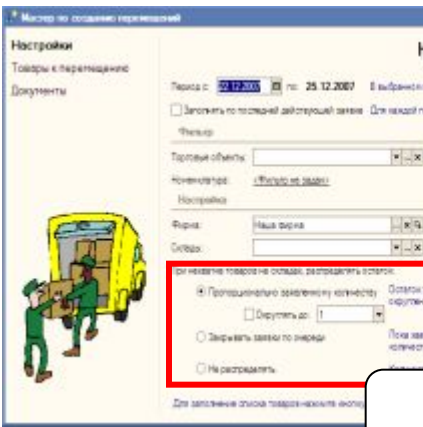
Мастер по созданию перемещений

Настройки
Товары к перемещению
Документы

Период с: 25.12.2007 по: 25.12.2007 В выбранно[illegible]

Заполнять по последней действующей заявке Для каждой п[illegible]

Фильтр

Торговые объекты:

Номенклатура: <Фильтр не задан>

Настройка

Фирма: Наша фирма

Склад:

При нехватке товаров на складах, распределить остаток:

Пропорционально заявленному количеству

Округлять до: 1

Остаток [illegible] округлен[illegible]

Закрывать заявки по очереди

Пока зая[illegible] количес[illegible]

Не распределять

Для заполнения списка товаров нажмите кнопку